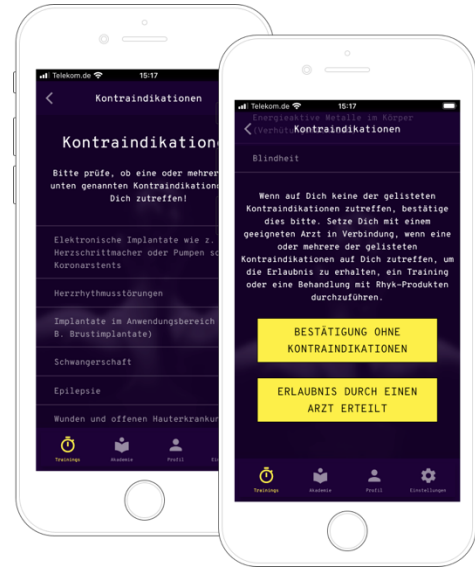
Telekom.de 15:17

Kontraindikationen

Kontraindikatione

Bitte prüfe, ob eine oder mehrer unten genannten Kontraindikation Dich zutreffen!

Elektronische Implantate wie z. Herzschrittmacher oder Pumpen so Koronarstents

Herzrhythmusstörungen

Implantate im Anwendungsbereich B. Brustimplantate)

Schwangerschaft

Epilepsie

Wunden und offenen Hauterkrankun

Trainings Akademie Profil

Telekom.de 15:17

Energieaktive Metalle im Körper (Verhütu

Kontraindikationen

Blindheit

Wenn auf Dich keine der gelisteten Kontraindikationen zutreffen, bestätige dies bitte. Setze Dich mit einem geeigneten Arzt in Verbindung, wenn eine oder mehrere der gelisteten Kontraindikationen auf Dich zutreffen, um die Erlaubnis zu erhalten, ein Training oder eine Behandlung mit Rhyk-Produkten durchzuführen.

BESTÄTIGUNG OHNE KONTRAINDIKATIONEN

ERLAUBNIS DURCH EINEN ARZT ERTEILT

Trainings Akademie Profil Einstellungen